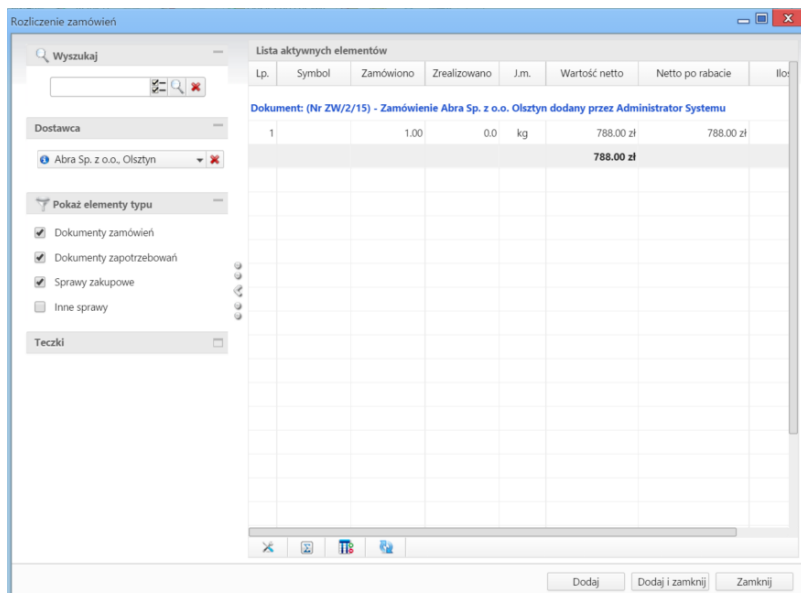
Rozliczenie zamówień

Wyszukaj

Dostawca

Abra Sp. z o.o., Olsztyn

Pokaż elementy typu

Dokumenty zamówień

Dokumenty zapotrzebowań

Sprawy zakupowe

Inne sprawy

Teczki

Lista aktywnych elementów

| Lp. | Symbol | Zamówiono | Zrealizowano | J.m. | Wartość netto | Netto po rabacie | Ilo |
|---|---|---|---|---|---|---|---|
| Dokument: (Nr ZW/2/15) - Zamówienie Abra Sp. z o.o. Olsztyn dodany przez Administrator Systemu | | | | | | | |
| 1 | | 1.00 | 0.0 | kg | 788.00 zł | 788.00 zł | |
| | | | | | 788.00 zł | | |

Dodaj Dodaj i zamknij Zamknij